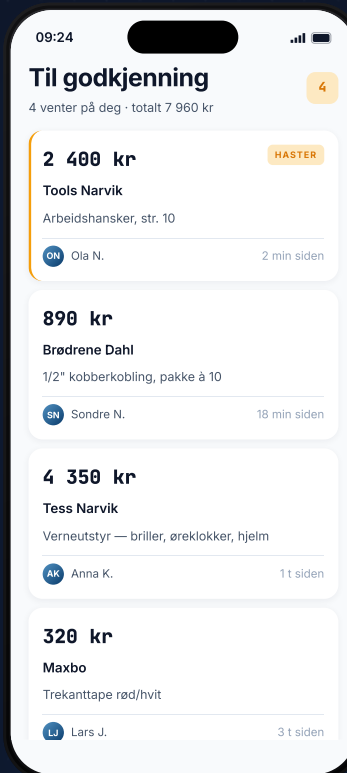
09:24

Til godkjenning

4

4 venter på deg · totalt 7 960 kr

2 400 kr

HASTER

Tools Narvik

Arbeidshansker, str. 10

ON Ola N.

2 min siden

890 kr

Brødrene Dahl

1/2" kobberkobling, pakke à 10

SN Sondre N.

18 min siden

4 350 kr

Tess Narvik

Verneutstyr — briller, øreklokker, hjelm

AK Anna K.

1 t siden

320 kr

Maxbo

Trekanttape rød/hvit

LJ Lars J.

3 t siden